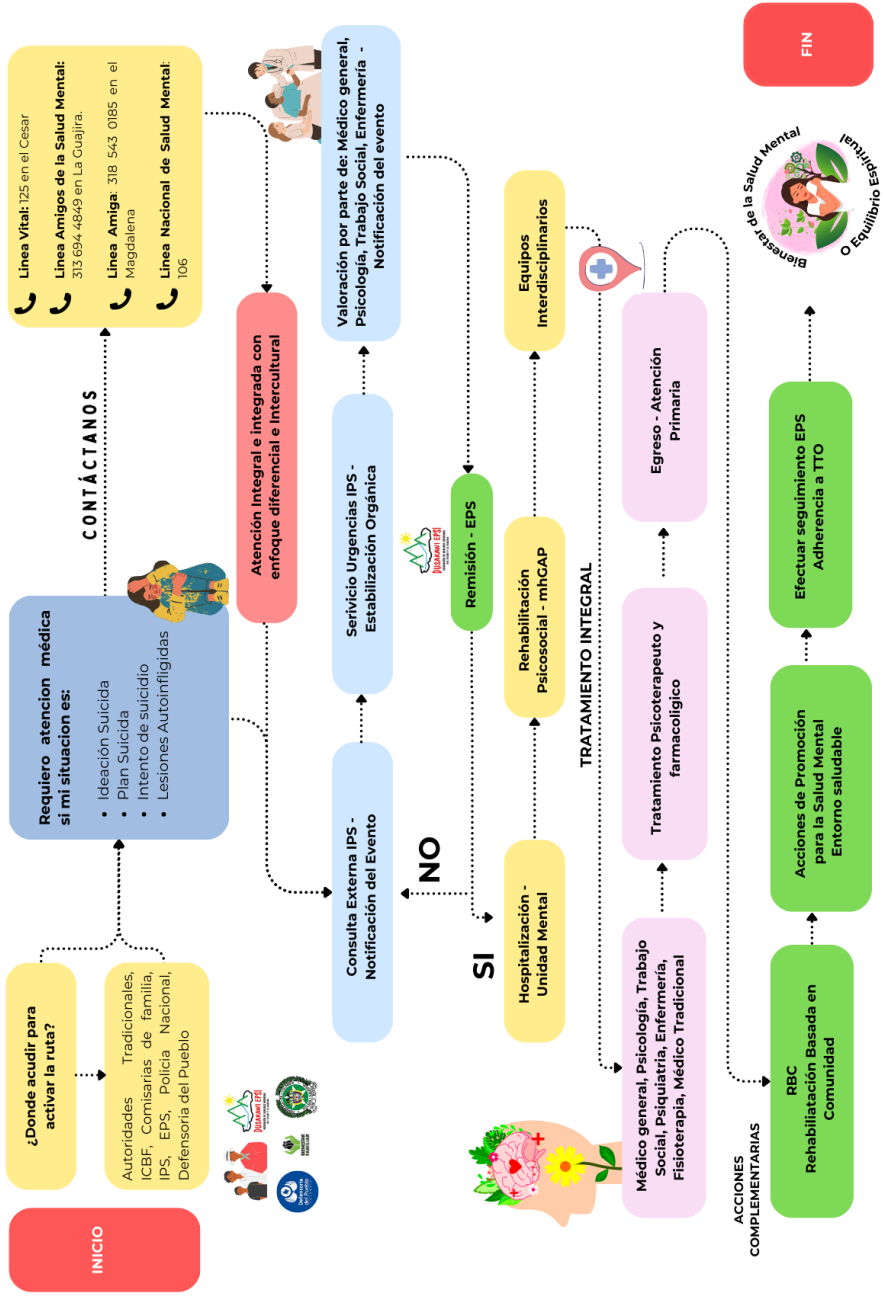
INICIO

¿Donde acudir para activar la ruta?

Autoridades Tradicionales, ICBF, Comisarias de familia, IPS, EPS, Policia Nacional, Defensoría del Pueblo

Requiero atencion médica si mi situacion es:

- Ideación Suicida
- Plan Suicida
- Intento de suicidio
- Lesiones Autoinfligidas

CONTÁCTANOS

Linea Vital: 125 en el Cesar

Linea Amigos de la Salud Mental: 313 694 4849 en La Guajira.

Linea Amiga: 318 543 0185 en el Magdalena

Linea Nacional de Salud Mental: 106

Atención Integral e integrada con enfoque diferencial e intercultural

Consulta Externa IPS - Notificación del Evento

Serivicio Urgencias IPS - Estabilización Orgánica

Valoración por parte de: Médico general, Psicología, Trabajo Social, Enfermería - Notificación del evento

Remisión - EPS

NO

SI

Hospitalización - Unidad Mental

Rehabilitación Psicosocial - mhGAP

Equipos Interdisciplinarios

TRATAMIENTO INTEGRAL

Médico general, Psicología, Trabajo Social, Psiquiatría, Enfermería, Fisioterapia, Médico Tradicional

Tratamiento Psicoterapeuto y farmacolgico

Egreso - Atención Primaria

ACCIONES COMPLEMENTARIAS

RBC Rehabilitación Basada en Comunidad

Acciones de Promoción para la Salud Mental Entorno saludable

Efectuar seguimiento EPS Adherencia a TTO

Bienestar de la Salud Mental O Equilibrio Espiritual

FIN

DUSAKAWI EPSI

Defensoría del Pueblo